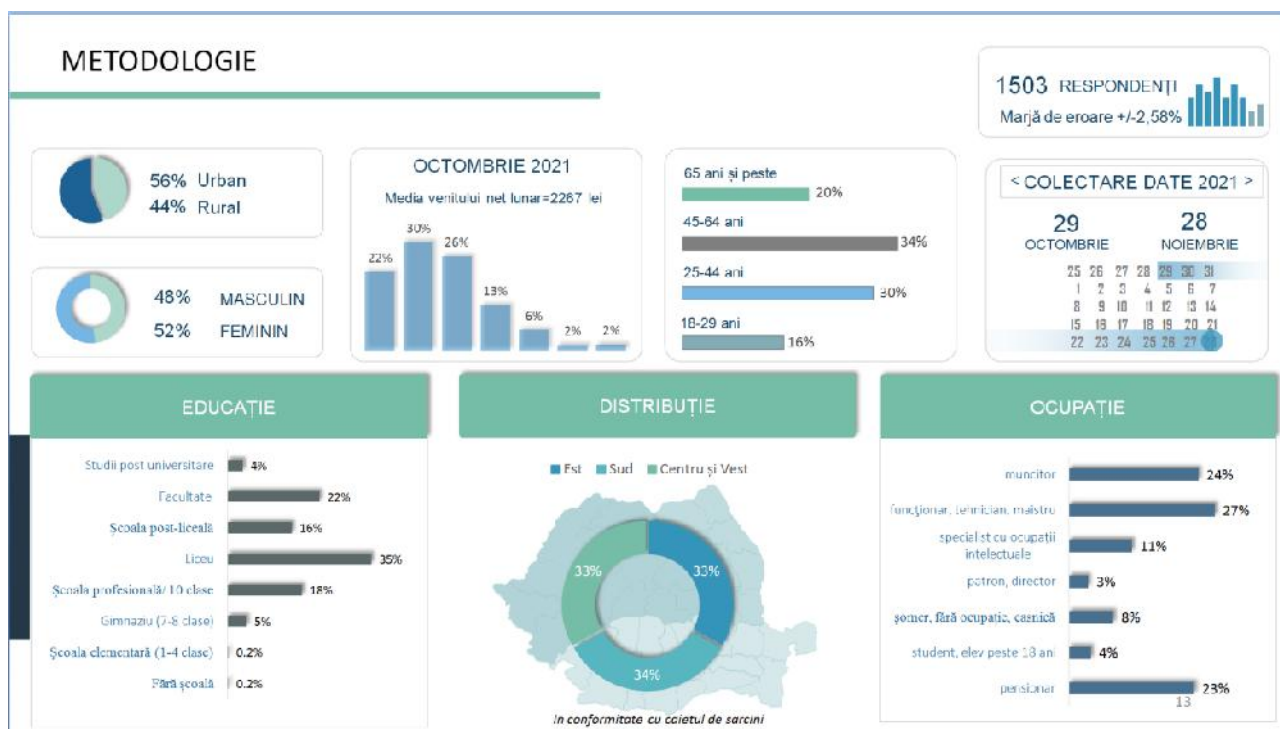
METODOLOGIE

1503 RESPONDENȚI
Marjă de eroare +/-2,58%

56% Urban
44% Rural

48% MASCULIN
52% FEMININ

OCTOMBRIE 2021
Media venitului net lunar=2267 lei
22% 30% 26% 13% 6% 2% 2%

65 ani și peste 20%
45-64 ani 34%
25-44 ani 30%
18-29 ani 16%

< COLECTARE DATE 2021 >
29 OCTOMBRIE
28 NOIEMBRIE
25 26 27 28 29 30 31
1 2 3 4 5 6 7
8 9 10 11 12 13 14
15 16 17 18 19 20 21
22 23 24 25 26 27 28

EDUCAȚIE
Studii post universitare 4%
Facultate 22%
Școala post-liceală 16%
Liceu 35%
Școala profesională/ 10 clase 18%
Gimnaziu (7-8 clase) 5%
Școala elementară (1-4 clase) 0.2%
Fără școală 0.2%

DISTRIBUȚIE
Est Sud Centru și Vest
33% 33% 34%
În conformitate cu caietul de sarcini

OCUPAȚIE
muncitor 24%
funcționar, tehnician, maistru 27%
specialist cu ocupații intelectuale 11%
patron, director 3%
șomer, fără ocupație, casnică 8%
student, elev peste 18 ani 4%
pensionar 23%
13